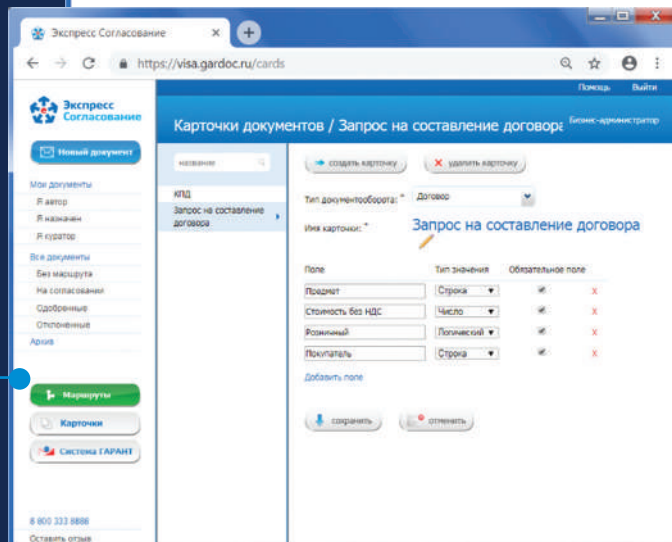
Экспресс Согласование

https://visa.gardoc.ru/cards

Помощь Выйти

Экспресс Согласование

Карточки документов / Запрос на составление договора

Бизнес-администратор

Новый документ

Мои документы
Я автор
Я назначен
Я куратор
Все документы
Без маршрута
На согласовании
Одобренные
Отклоненные
Архив

Маршруты
Карточки
Система ГАРАНТ

8 800 333 8888
Оставить отзыв

название

КПД
Запрос на составление договора

создать карточку
удалить карточку

Тип документооборота: * Договор

Имя карточки: * Запрос на составление договора

| Поле | Тип значения | Обязательное поле | |
|---|---|---|---|
| Предмет | Строка | ✔ | x |
| Стоимость без НДС | Число | ✔ | x |
| Розничный | Логический | ✔ | x |
| Покупатель | Строка | ✔ | x |

Добавить поле

сохранить
отменить